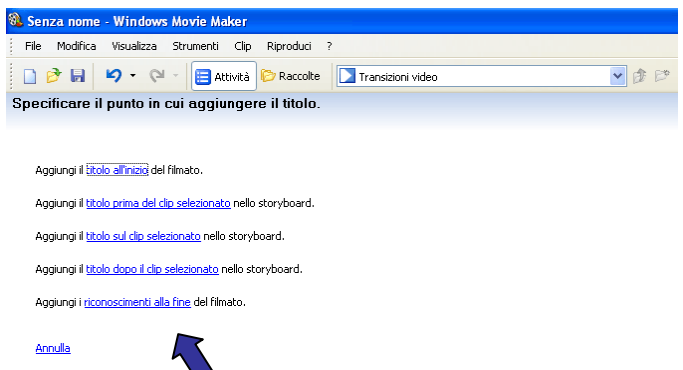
Senza nome - Windows Movie Maker

File Modifica Visualizza Strumenti Clip Riproduci ?

Attività Raccolte Transizioni video

Specificare il punto in cui aggiungere il titolo.

Aggiungi il titolo all'inizio del filmato.

Aggiungi il titolo prima del clip selezionato nello storyboard.

Aggiungi il titolo sul clip selezionato nello storyboard.

Aggiungi il titolo dopo il clip selezionato nello storyboard.

Aggiungi i riconoscimenti alla fine del filmato.

Annulla